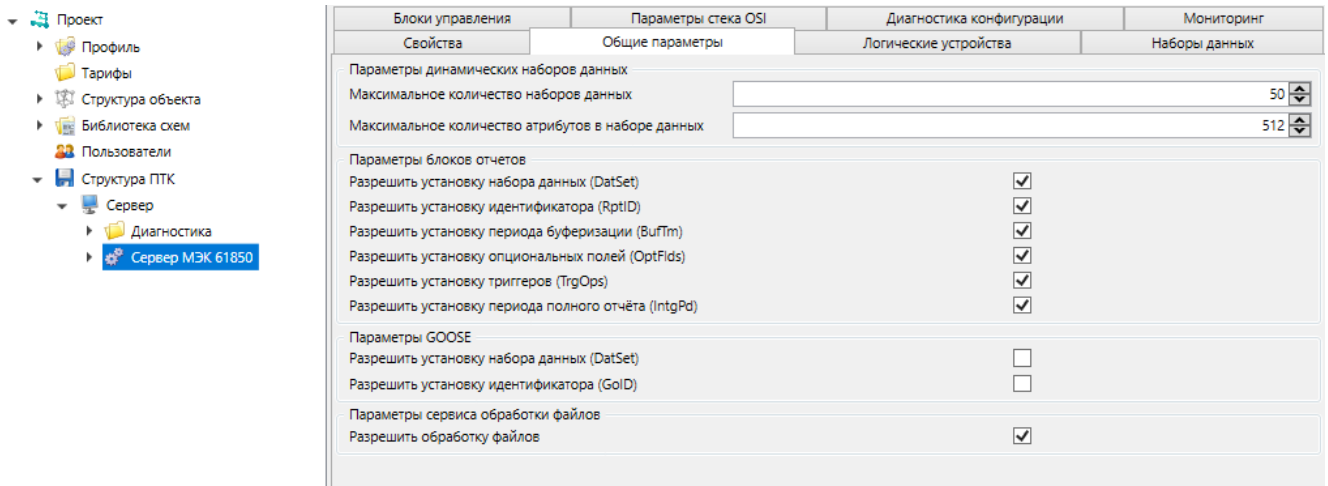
Проект
Профиль
Тарифы
Структура объекта
Библиотека схем
Пользователи
Структура ПТК
Сервер
Диагностика
Сервер МЭК 61850

Блоки управления
Параметры стека OSI
Диагностика конфигурации
Мониторинг
Свойства
Общие параметры
Логические устройства
Наборы данных

Параметры динамических наборов данных
Максимальное количество наборов данных 50
Максимальное количество атрибутов в наборе данных 512

Параметры блоков отчетов
Разрешить установку набора данных (DatSet)
Разрешить установку идентификатора (RptID)
Разрешить установку периода буферизации (BufTm)
Разрешить установку опциональных полей (OptFlds)
Разрешить установку триггеров (TrgOps)
Разрешить установку периода полного отчёта (IntgPd)

Параметры GOOSE
Разрешить установку набора данных (DatSet)
Разрешить установку идентификатора (GoID)

Параметры сервиса обработки файлов
Разрешить обработку файлов